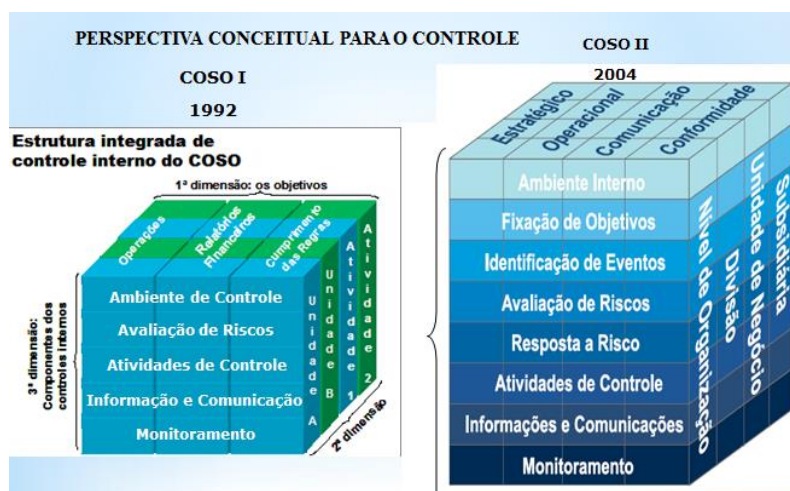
PERSPECTIVA CONCEITUAL PARA O CONTROLE

COSO I

1992

COSO II

2004

Estrutura integrada de controle interno do COSO

1ª dimensão: os objetivos

Operações

Relatórios Financeiros

Cumprimento das Regras

3ª dimensão: Componentes dos controles internos

Ambiente de Controle

Avaliação de Riscos

Atividades de Controle

Informação e Comunicação

Monitoramento

Unidade A

Unidade B

Atividade 1

Atividade 2

2ª dimensão

Estratégico

Operacional

Comunicação

Conformidade

Ambiente Interno

Fixação de Objetivos

Identificação de Eventos

Avaliação de Riscos

Resposta a Risco

Atividades de Controle

Informações e Comunicações

Monitoramento

Nível de Organização

Divisão

Unidade de Negócio

Subsidiária